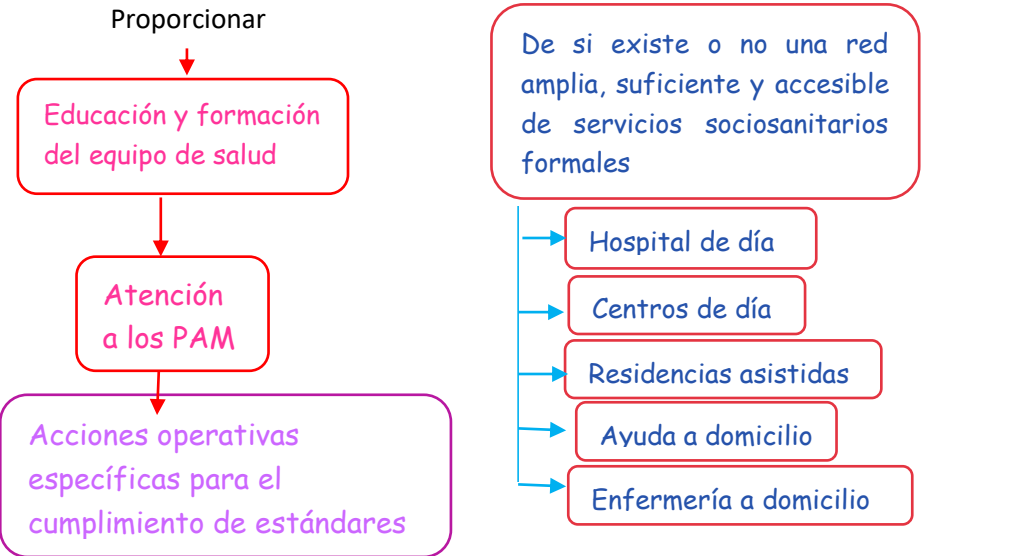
Proporcionar

Educación y formación del equipo de salud

Atención a los PAM

Acciones operativas específicas para el cumplimiento de estándares

De si existe o no una red amplia, suficiente y accesible de servicios sociosanitarios formales

Hospital de día

Centros de día

Residencias asistidas

Ayuda a domicilio

Enfermería a domicilio